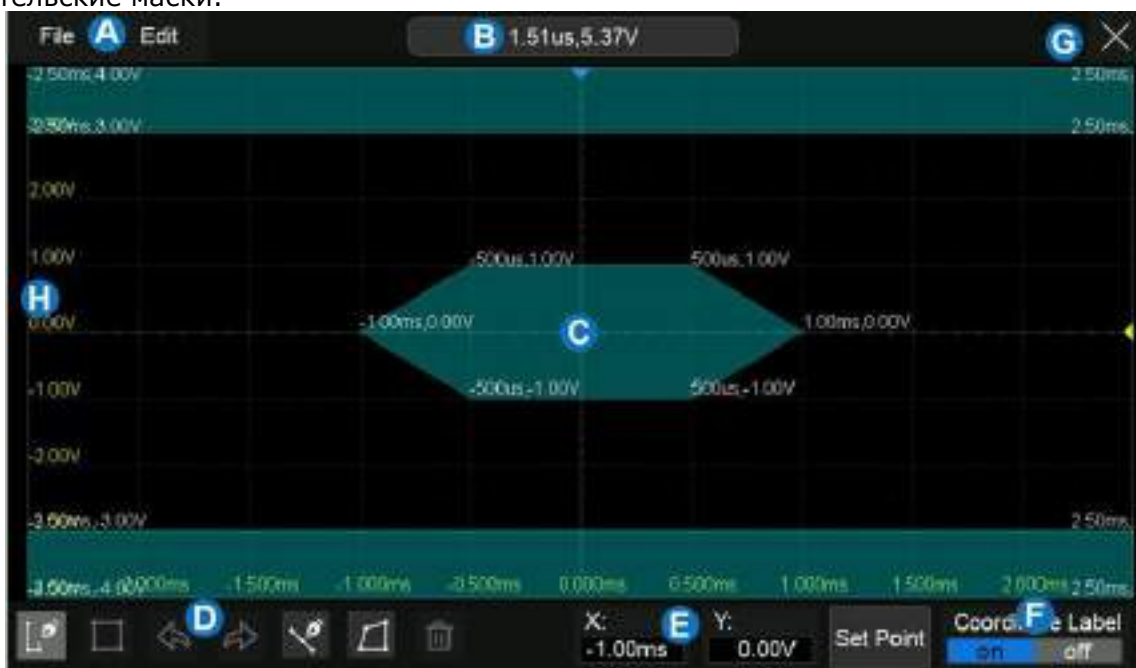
тельские маски.

File A Edit

B 1.51us,5.37V

G

-2.50ms,4.00V

2.50ms

-2.50ms,3.00V

2.50ms

2.00V

1.00V

-500us,1.00V

500us,1.00V

H

0.00V

-1.00ms,0.00V

C

1.00ms,0.00V

-1.00V

-500us,-1.00V

500us,-1.00V

-2.00V

-2.50ms,-3.00V

2.50ms

-2.50ms,-4.00V

-2.000ms

-1.500ms

-1.000ms

-0.500ms

0.000ms

0.500ms

1.000ms

1.500ms

2.000ms

2.50ms

D

X:

-1.00ms

E

Y:

0.00V

Set Point

Coordi F e Label

on

off